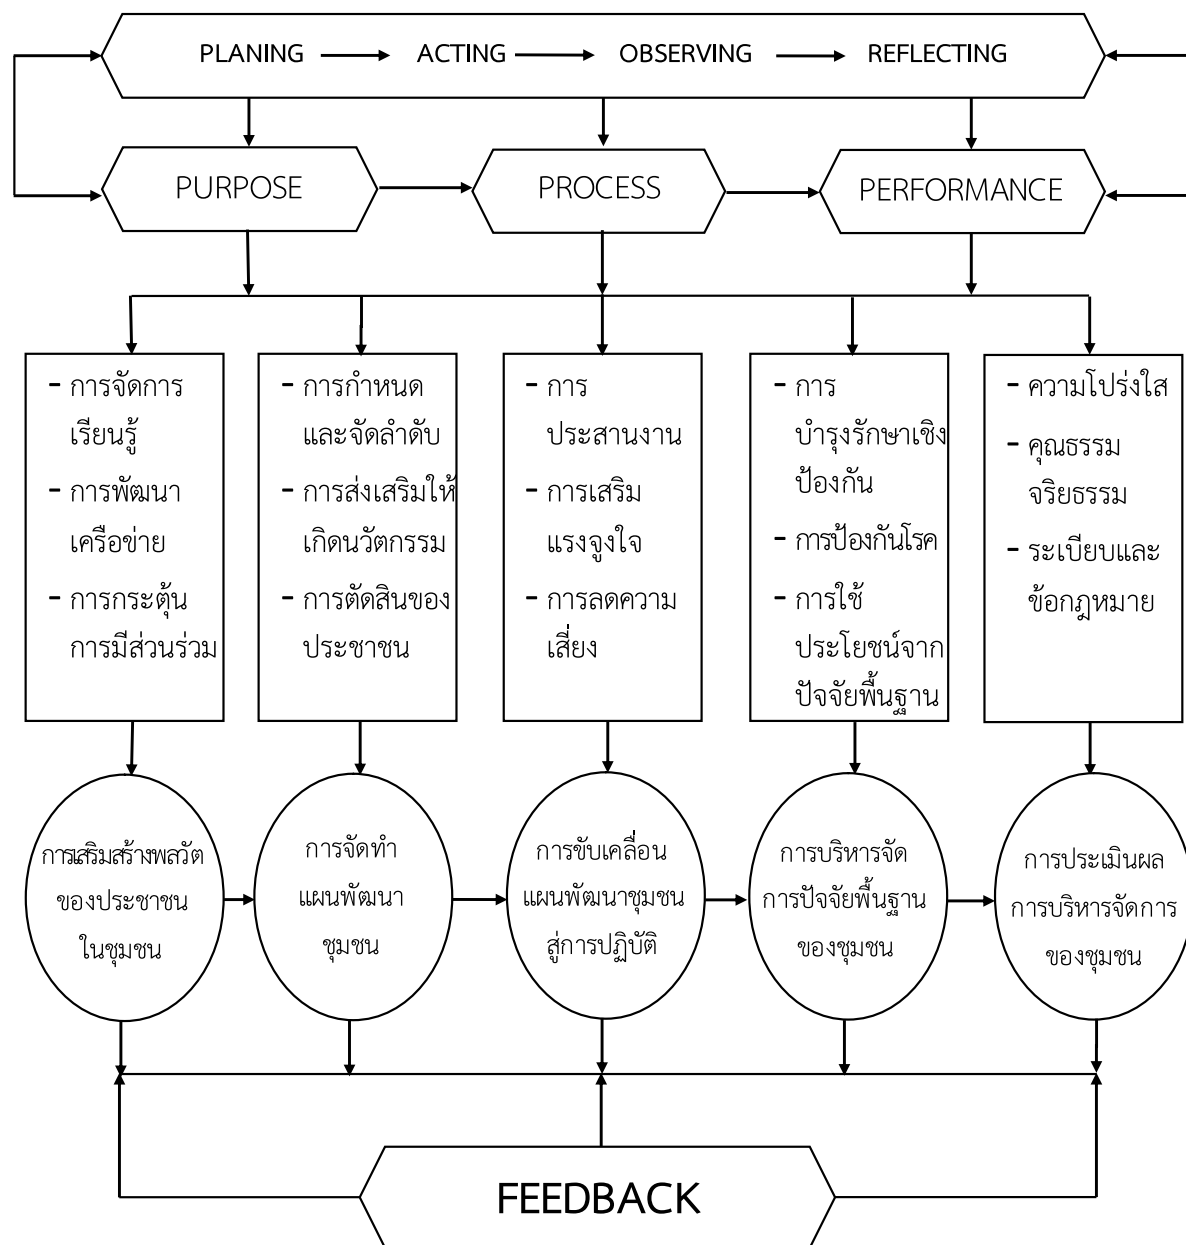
PLANING → ACTING → OBSERVING → REFLECTING

PURPOSE

PROCESS

PERFORMANCE

- การจัดการเรียนรู้
- การพัฒนาเครือข่าย
- การกระตุ้นการมีส่วนร่วม

- การกำหนดและจัดลำดับ
- การส่งเสริมให้เกิดนวัตกรรม
- การตัดสินของประชาชน

- การประสานงาน
- การเสริมแรงจูงใจ
- การลดความเสี่ยง

- การบำรุงรักษาเชิงป้องกัน
- การป้องกันโรค
- การใช้ประโยชน์จากปัจจัยพื้นฐาน

- ความโปร่งใส
- คุณธรรมจริยธรรม
- ระเบียบและข้อกฎหมาย

การเสริมสร้างพลวัตของประชาชนในชุมชน

การจัดทำแผนพัฒนาชุมชน

การขับเคลื่อนแผนพัฒนาชุมชนสู่การปฏิบัติ

การบริหารจัดการปัจจัยพื้นฐานของชุมชน

การประเมินผลการบริหารจัดการของชุมชน

FEEDBACK